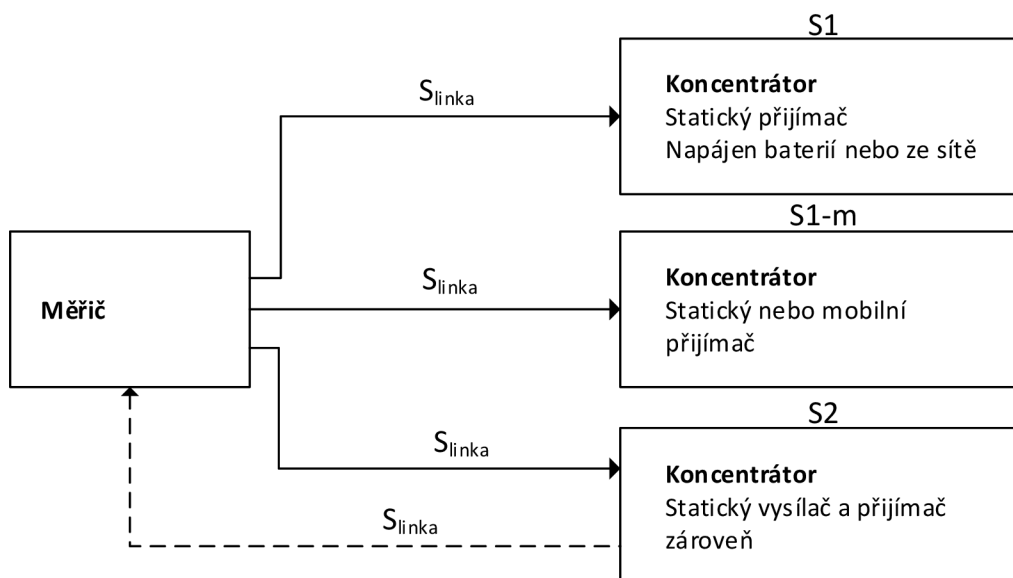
Měřič

$S_{linka}$

$S_{linka}$

$S_{linka}$

$S_{linka}$

S1

**Koncentrátor**
Statický přijímač
Napájen baterií nebo ze sítě

S1-m

**Koncentrátor**
Statický nebo mobilní přijímač

S2

**Koncentrátor**
Statický vysílač a přijímač zároveň